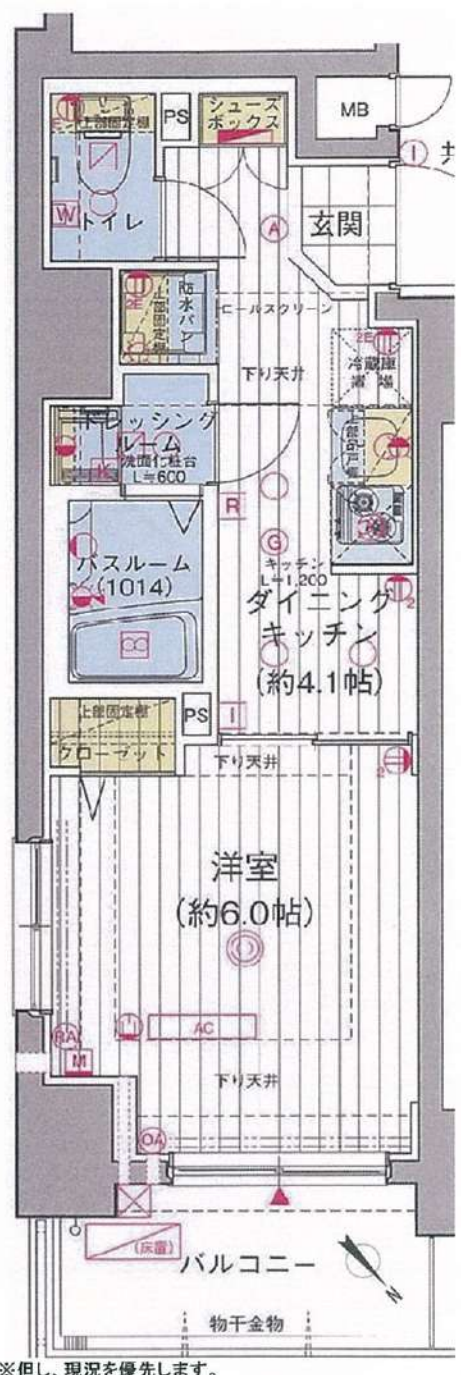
PS
シューズボックス
MB
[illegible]
上部固定棚
トイレ
W
A
玄関
防水パン
上部固定棚
ヒールスクリーン
下り天井
冷蔵庫置場
ドレッシングルーム
洗面化粧台 L=600
R
G
バスルーム (1014)
キッチン L=1,200
ダイニングキッチン (約4.1帖)
PS
上部固定棚
クローゼット
下り天井
洋室 (約6.0帖)
AC
M
下り天井
バルコニー
(床置)
N
物干金物
※但し、現況を優先します。